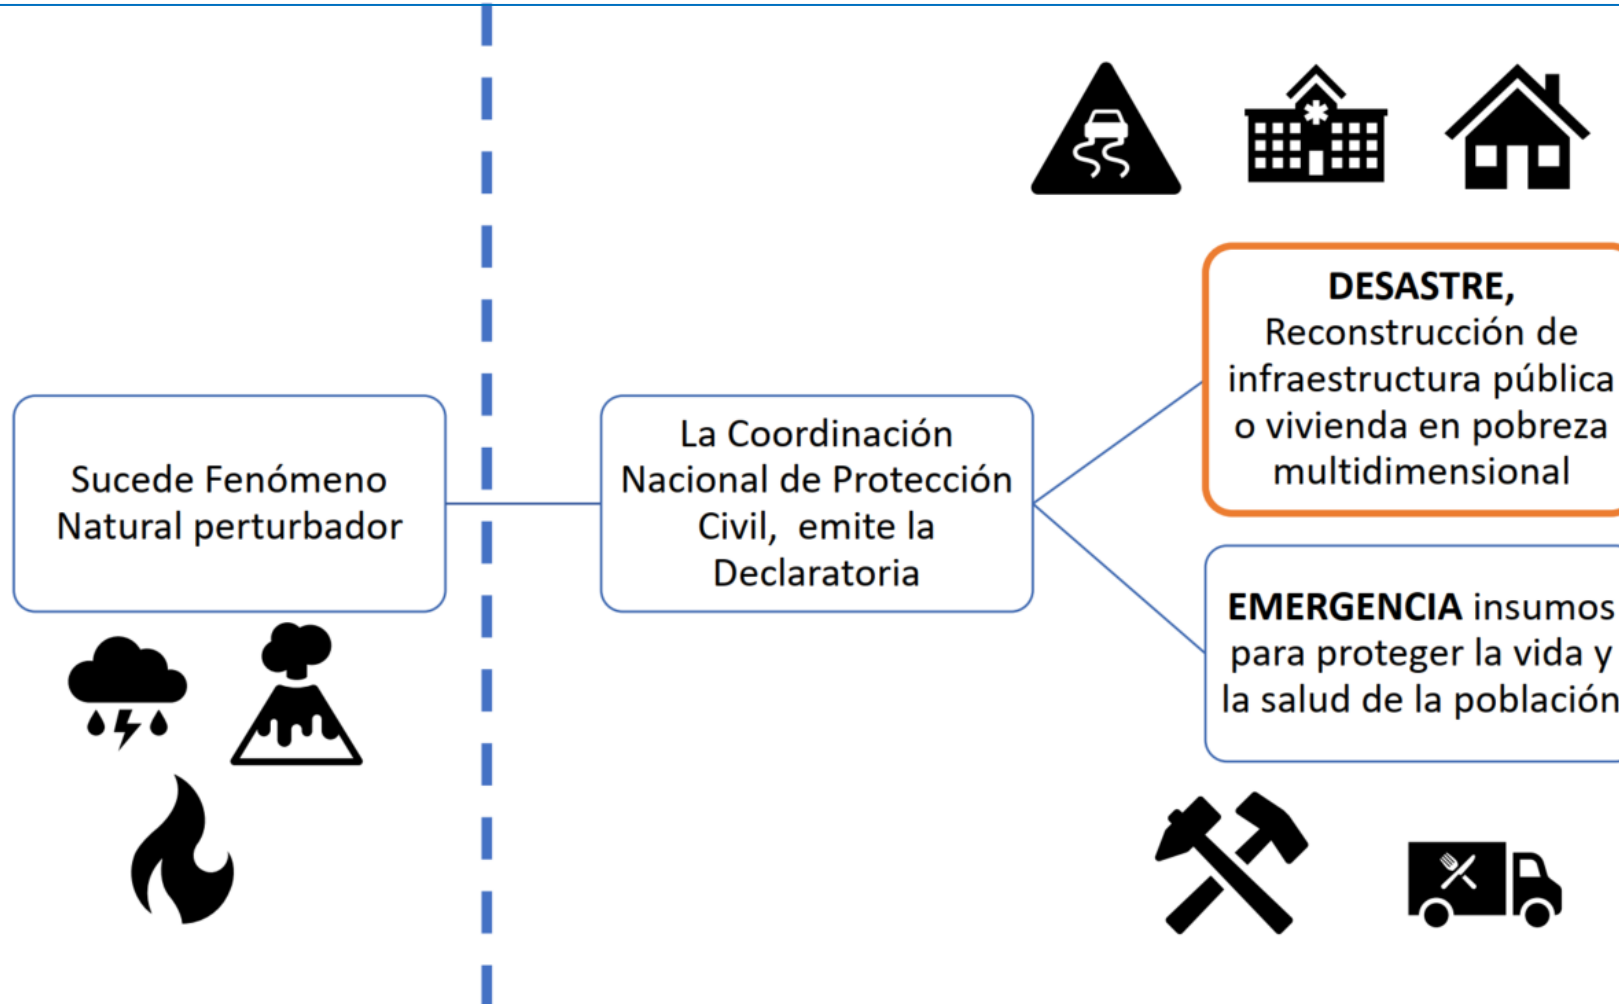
Sucede Fenómeno Natural perturbador

La Coordinación Nacional de Protección Civil, emite la Declaratoria

**DESASTRE,** Reconstrucción de infraestructura pública o vivienda en pobreza multidimensional

**EMERGENCIA** insumos para proteger la vida y la salud de la población